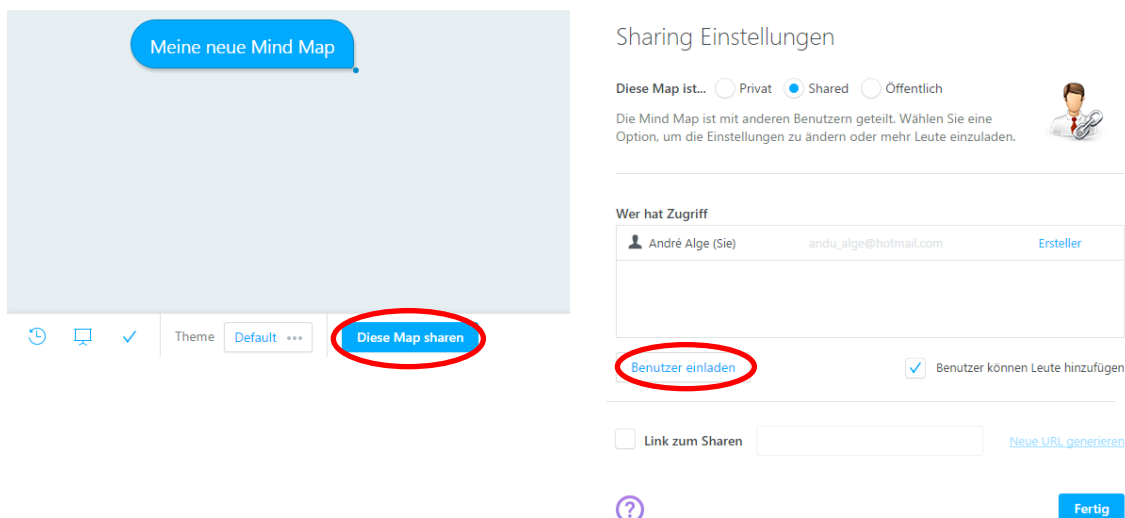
Meine neue Mind Map

Theme Default ••• Diese Map sharen

Sharing Einstellungen

Diese Map ist... Privat Shared Öffentlich

Die Mind Map ist mit anderen Benutzern geteilt. Wählen Sie eine Option, um die Einstellungen zu ändern oder mehr Leute einzuladen.

Wer hat Zugriff

André Alge (Sie) andu_alge@hotmail.com Ersteller

Benutzer einladen

Benutzer können Leute hinzufügen

Link zum Sharen

Neue URL generieren

?

Fertig